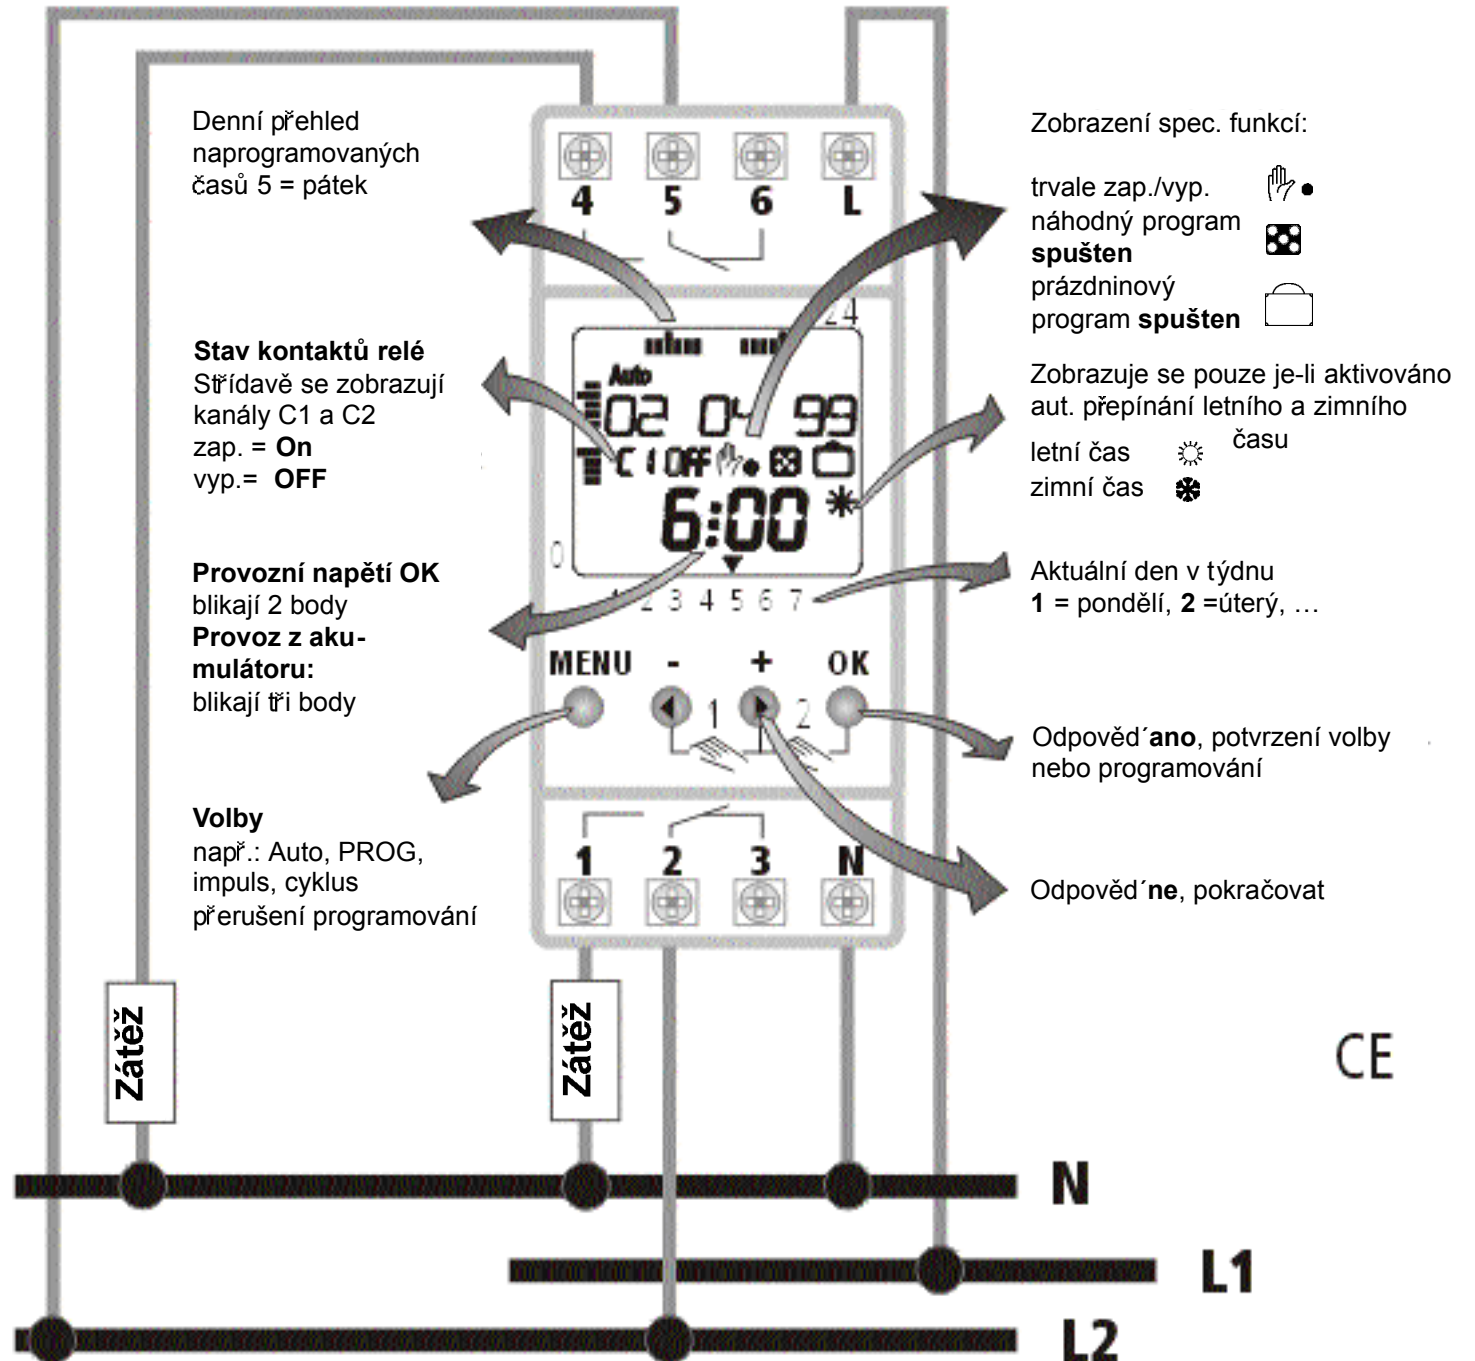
Denní přehled naprogramovaných časů 5 = pátek

4 5 6 L

Zobrazení spec. funkcí:

trvale zap./vyp.
náhodný program **spušten**
prázdninový program **spušten**

24

**Stav kontaktů relé**
Střídavě se zobrazují kanály C1 a C2
zap. = **On**
vyp.= **OFF**

Auto
02 04 99
C 1 Off
6:00

Zobrazuje se pouze je-li aktivováno aut. přepínání letního a zimního času

letní čas
zimní čas

0

**Provozní napětí OK**
blikají 2 body
**Provoz z akumulátoru:**
blikají tři body

1 2 3 4 5 6 7

Aktuální den v týdnu
**1** = pondělí, **2** =úterý, …

MENU - + OK

1 2

Odpověď´**ano**, potvrzení volby nebo programování

**Volby**
např.: Auto, PROG, impuls, cyklus přerušení programování

1 2 3 N

Odpověď´**ne**, pokračovat

Zátěž

Zátěž

CE

N
L1
L2